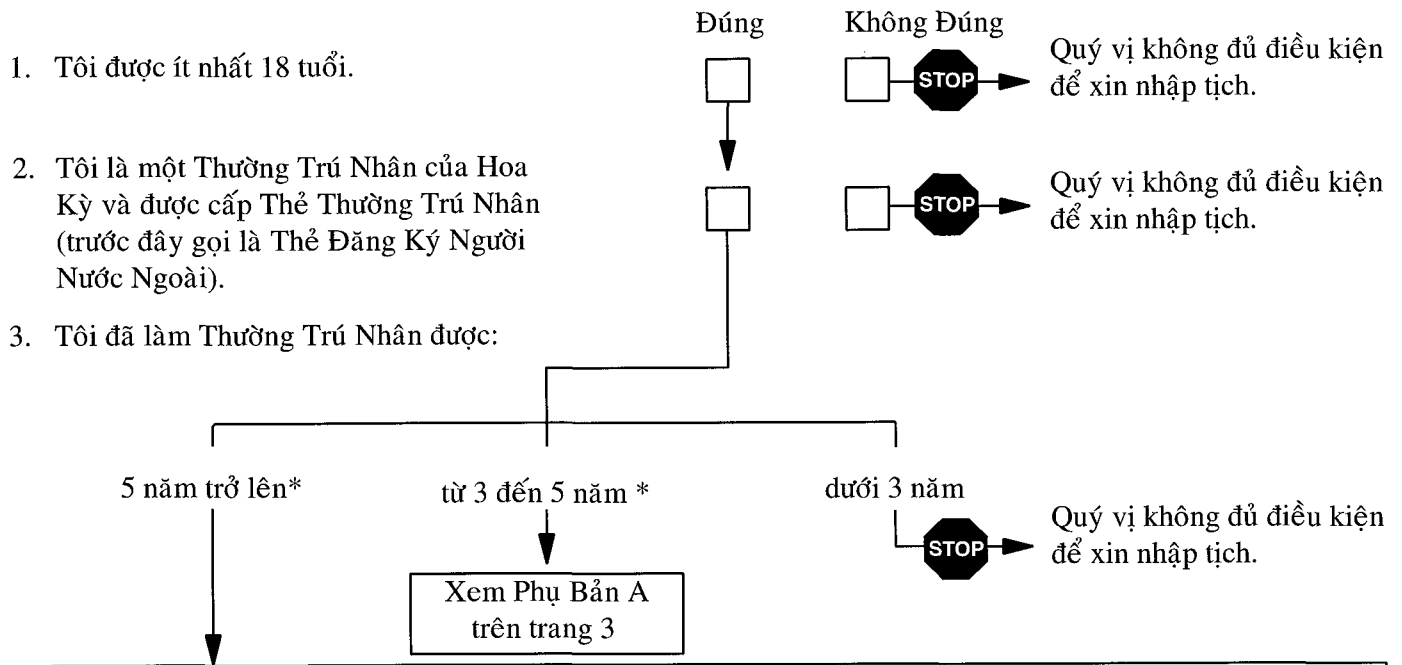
Đúng Không Đúng

1. Tôi được ít nhất 18 tuổi.

STOP Quý vị không đủ điều kiện để xin nhập tịch.

2. Tôi là một Thường Trú Nhân của Hoa Kỳ và được cấp Thẻ Thường Trú Nhân (trước đây gọi là Thẻ Đăng Ký Người Nước Ngoài).

STOP Quý vị không đủ điều kiện để xin nhập tịch.

3. Tôi đã làm Thường Trú Nhân được:

5 năm trở lên*

từ 3 đến 5 năm *

Xem Phụ Bản A trên trang 3

dưới 3 năm

STOP Quý vị không đủ điều kiện để xin nhập tịch.